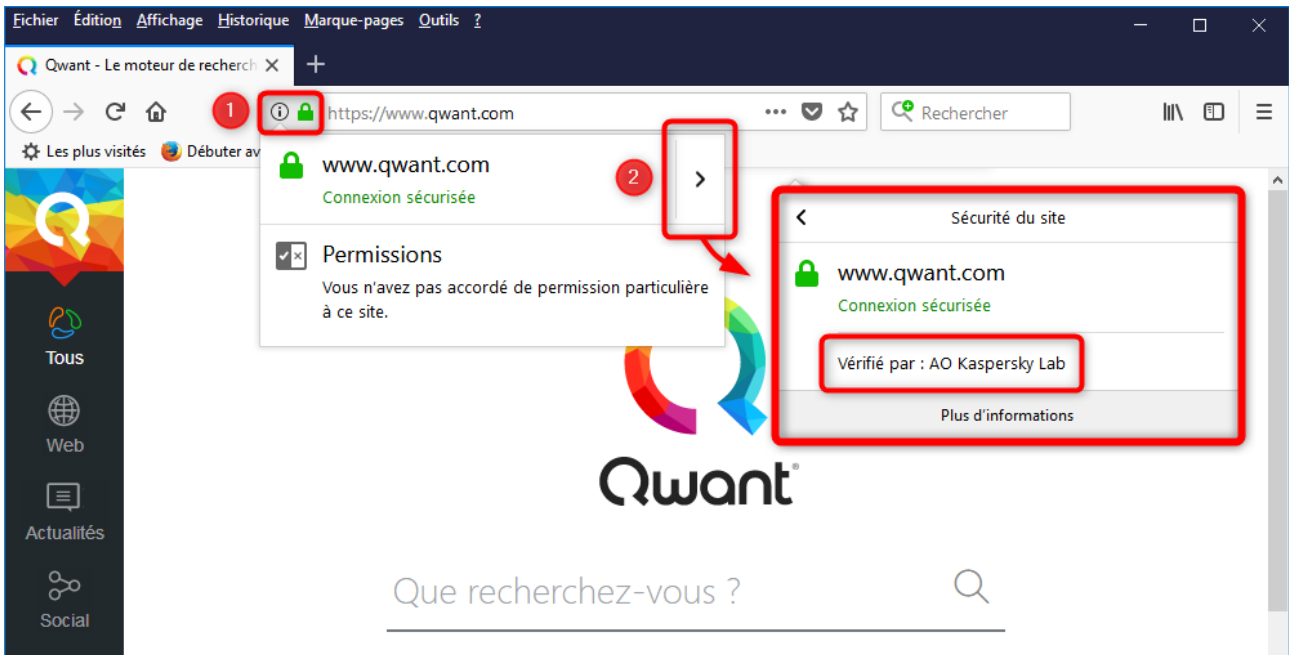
Fichier Édition Affichage Historique Marque-pages Outils ?

Qwant - Le moteur de recherch

1

https://www.qwant.com

Rechercher

Les plus visités Débuter av

www.qwant.com
Connexion sécurisée

2

Permissions
Vous n'avez pas accordé de permission particulière à ce site.

Sécurité du site

www.qwant.com
Connexion sécurisée

Vérifié par : AO Kaspersky Lab

Plus d'informations

Tous
Web
Actualités
Social

Qwant

Que recherchez-vous ?